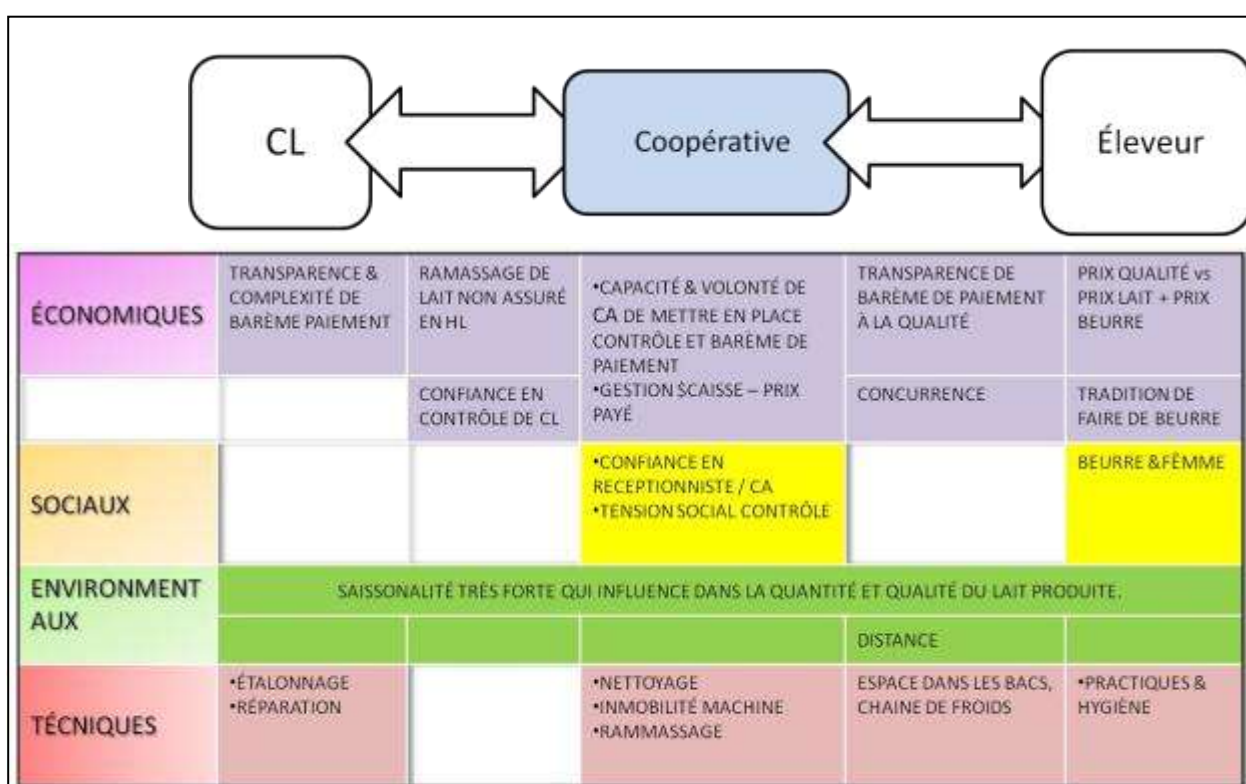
CL

Coopérative

Éleveur

| | | | | | |
|---|---|---|---|---|---|
| ÉCONOMIQUES | TRANSPARENCE & COMPLEXITÉ DE BARÈME PAIEMENT | RAMASSAGE DE LAIT NON ASSURÉ EN HL | •CAPACITÉ & VOLONTÉ DE CA DE METTRE EN PLACE CONTRÔLE ET BARÈME DE PAIEMENT •GESTION $CAISSE – PRIX PAYÉ | TRANSPARENCE DE BARÈME DE PAIEMENT À LA QUALITÉ | PRIX QUALITÉ vs PRIX LAIT + PRIX BEURRE |
| | | CONFIANCE EN CONTRÔLE DE CL | | CONCURRENCE | TRADITION DE FAIRE DE BEURRE |
| SOCIAUX | | | •CONFIANCE EN RECEPTIONNISTE / CA •TENSION SOCIAL CONTRÔLE | | BEURRE & FÈMME |
| ENVIRONMENT AUX | SAISSONALITÉ TRÈS FORTE QUI INFLUENCE DANS LA QUANTITÉ ET QUALITÉ DU LAIT PRODUITE. | | | | |
| | | | | DISTANCE | |
| TÉCNIQUES | •ÉTALONNAGE •RÉPARATION | | •NETTOYAGE •INMOBILITÉ MACHINE •RAMMASSAGE | ESPACE DANS LES BACS, CHAINE DE FROIDS | •PRACTIQUES & HYGIÈNE |